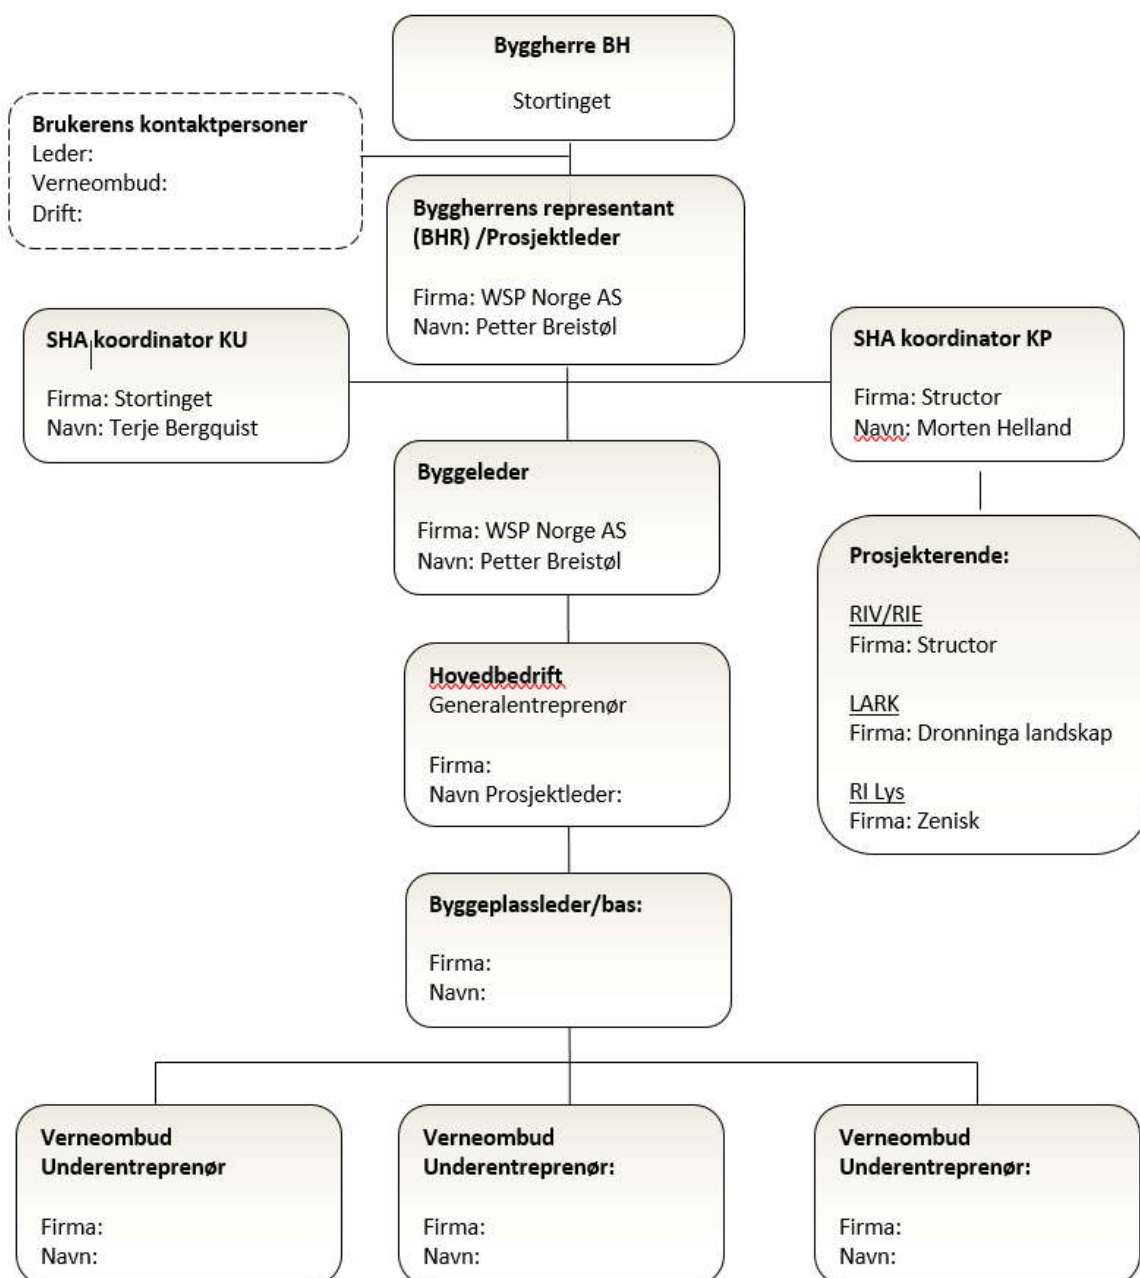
Byggherre BH

Stortinget

Brukerens kontaktpersoner
Leder:
Verneombud:
Drift:

Byggherrens representant (BHR) /Prosjektleder

Firma: WSP Norge AS
Navn: Petter Breistøl

SHA koordinator KU

Firma: Stortinget
Navn: Terje Bergquist

SHA koordinator KP

Firma: Structor
Navn: Morten Helland

Byggeleder

Firma: WSP Norge AS
Navn: Petter Breistøl

Prosjekterende:

RIV/RIE
Firma: Structor

LARK
Firma: Dronninga landskap

RI Lys
Firma: Zenisk

Hovedbedrift
Generalentreprenør

Firma:
Navn Prosjektleder:

Byggeplassleder/bas:

Firma:
Navn:

Verneombud
Underentreprenør

Firma:
Navn:

Verneombud
Underentreprenør:

Firma:
Navn:

Verneombud
Underentreprenør:

Firma:
Navn: